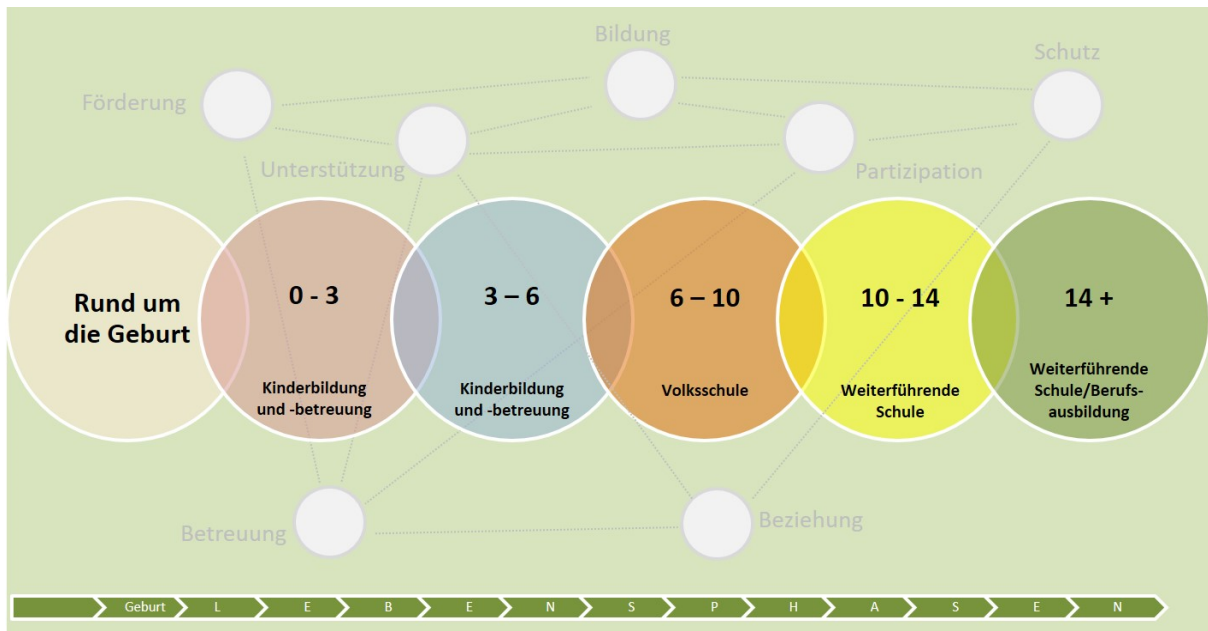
Bildung

Schutz

Förderung

Unterstützung

Partizipation

Rund um die Geburt

0 - 3

Kinderbildung und -betreuung

3 – 6

Kinderbildung und -betreuung

6 – 10

Volksschule

10 - 14

Weiterführende Schule

14 +

Weiterführende Schule/Berufsausbildung

Betreuung

Beziehung

Geburt L E B E N S P H A S E N